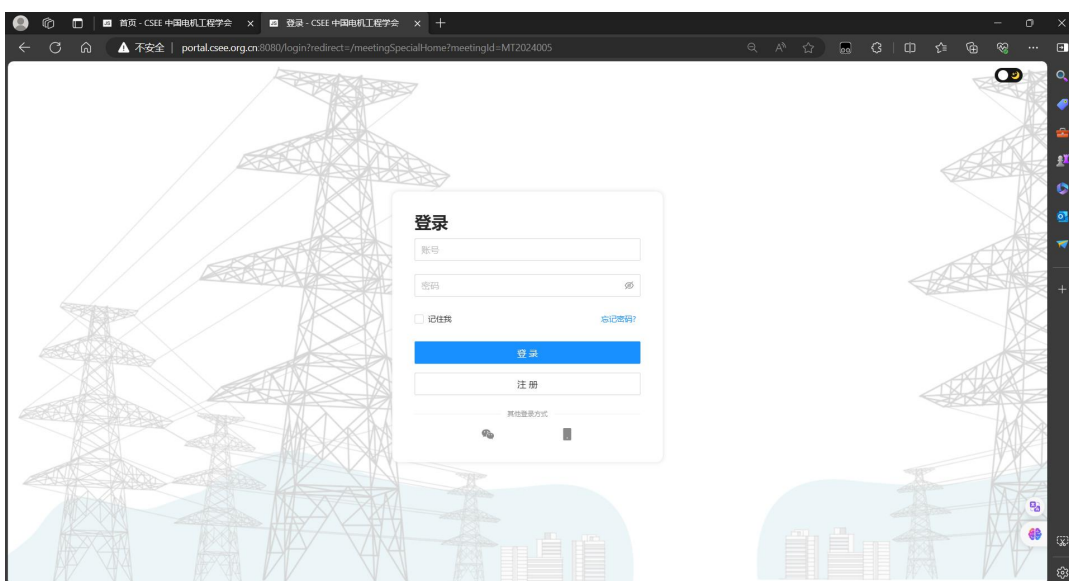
首页 - CSEE 中国电机工程学会
登录 - CSEE 中国电机工程学会

不安全 | portal.csee.org.cn:8080/login?redirect=/meetingSpecialHome?meetingId=MT2024005

登录

账号

密码

记住我

忘记密码?

登 录

注 册

其他登录方式